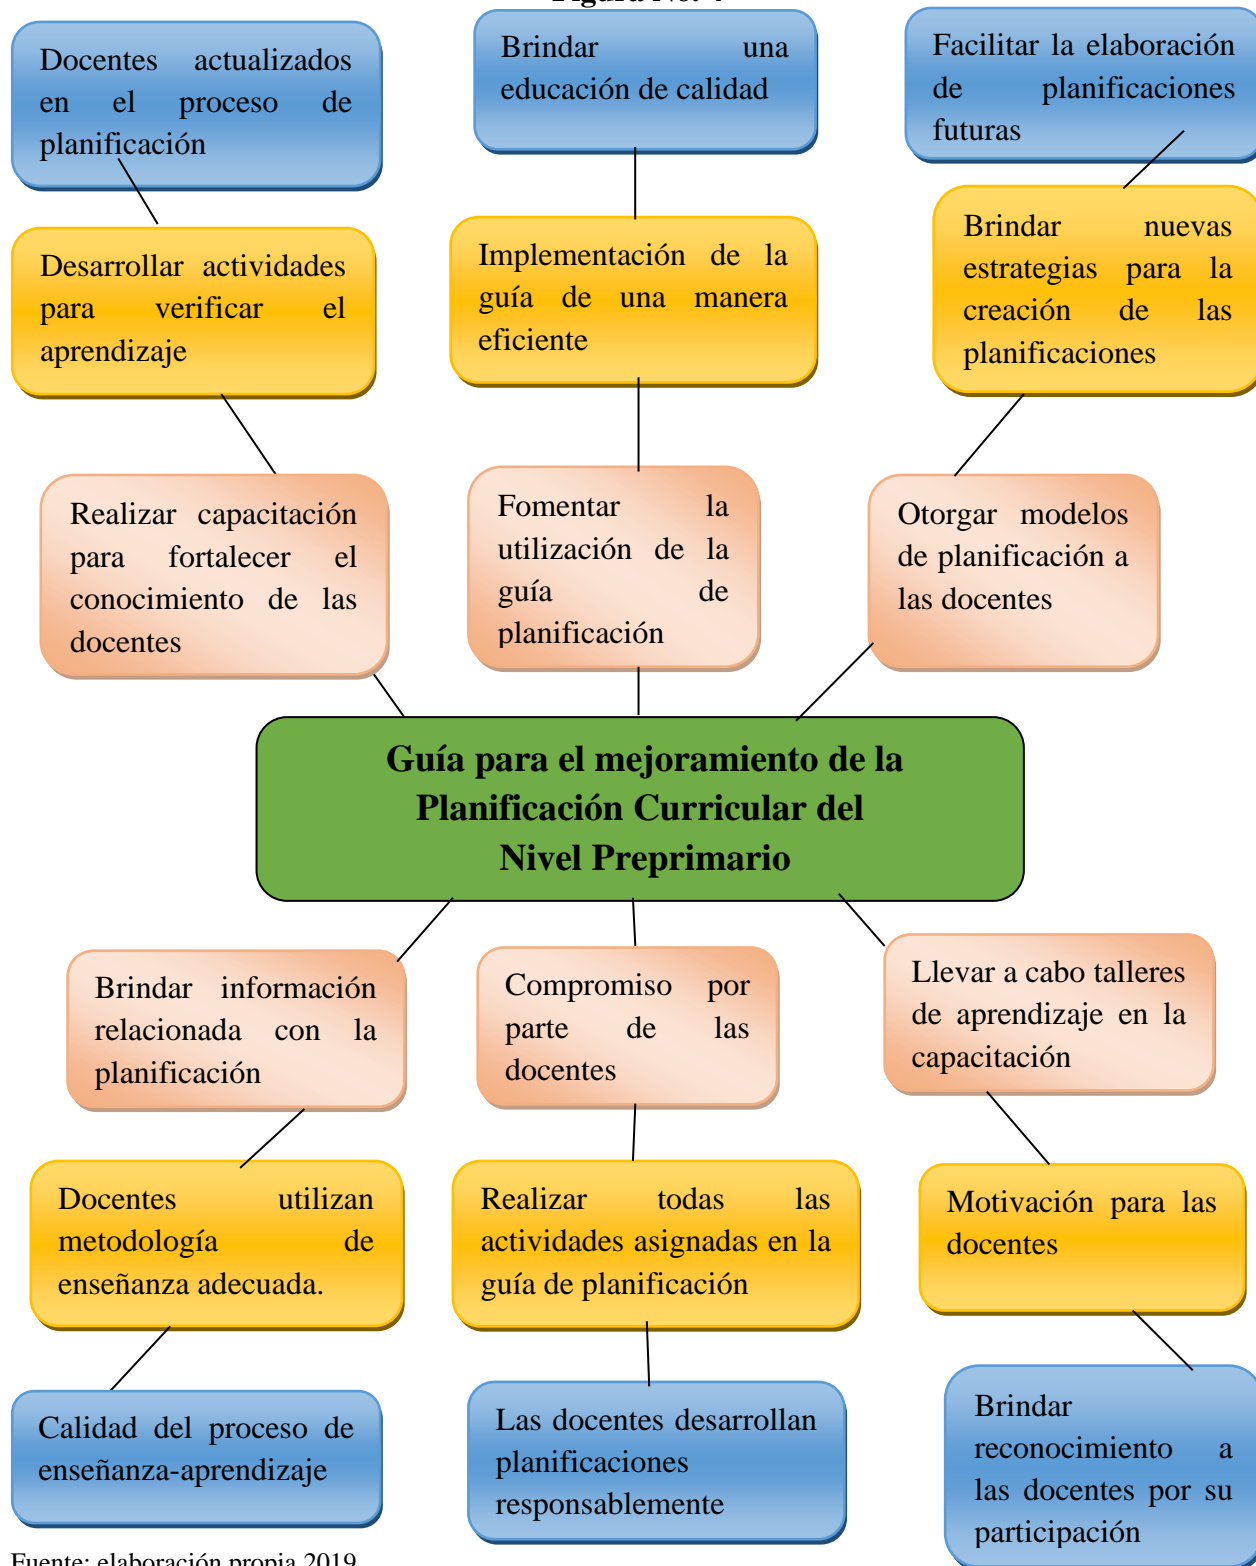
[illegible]

Docentes actualizados en el proceso de planificación

Brindar una educación de calidad

Facilitar la elaboración de planificaciones futuras

Desarrollar actividades para verificar el aprendizaje

Implementación de la guía de una manera eficiente

Brindar nuevas estrategias para la creación de las planificaciones

Realizar capacitación para fortalecer el conocimiento de las docentes

Fomentar la utilización de la guía de planificación

Otorgar modelos de planificación a las docentes

**Guía para el mejoramiento de la Planificación Curricular del Nivel Preprimario**

Brindar información relacionada con la planificación

Compromiso por parte de las docentes

Llevar a cabo talleres de aprendizaje en la capacitación

Docentes utilizan metodología de enseñanza adecuada.

Realizar todas las actividades asignadas en la guía de planificación

Motivación para las docentes

Calidad del proceso de enseñanza-aprendizaje

Las docentes desarrollan planificaciones responsablemente

Brindar reconocimiento a las docentes por su participación

Fuente: elaboración propia 2019